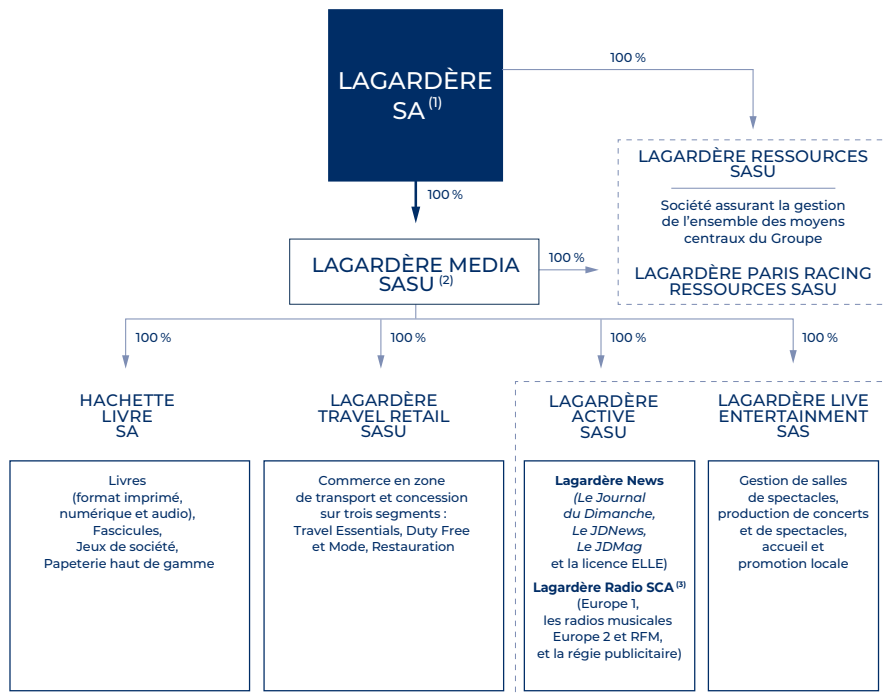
LAGARDÈRE SA $^{(1)}$

100 %

LAGARDÈRE RESSOURCES SASU

Société assurant la gestion de l'ensemble des moyens centraux du Groupe

LAGARDÈRE PARIS RACING RESSOURCES SASU

100 %

LAGARDÈRE MEDIA SASU $^{(2)}$

100 %

100 %

100 %

100 %

100 %

HACHETTE LIVRE SA

Livres (format imprimé, numérique et audio), Fascicules, Jeux de société, Papeterie haut de gamme

LAGARDÈRE TRAVEL RETAIL SASU

Commerce en zone de transport et concession sur trois segments : Travel Essentials, Duty Free et Mode, Restauration

LAGARDÈRE ACTIVE SASU

Lagardère News (Le Journal du Dimanche, Le JDNews, Le JDMag et la licence ELLE)

Lagardère Radio SCA $^{(3)}$ (Europe 1, les radios musicales Europe 2 et RFM, et la régie publicitaire)

LAGARDÈRE LIVE ENTERTAINMENT SAS

Gestion de salles de spectacles, production de concerts et de spectacles, accueil et promotion locale